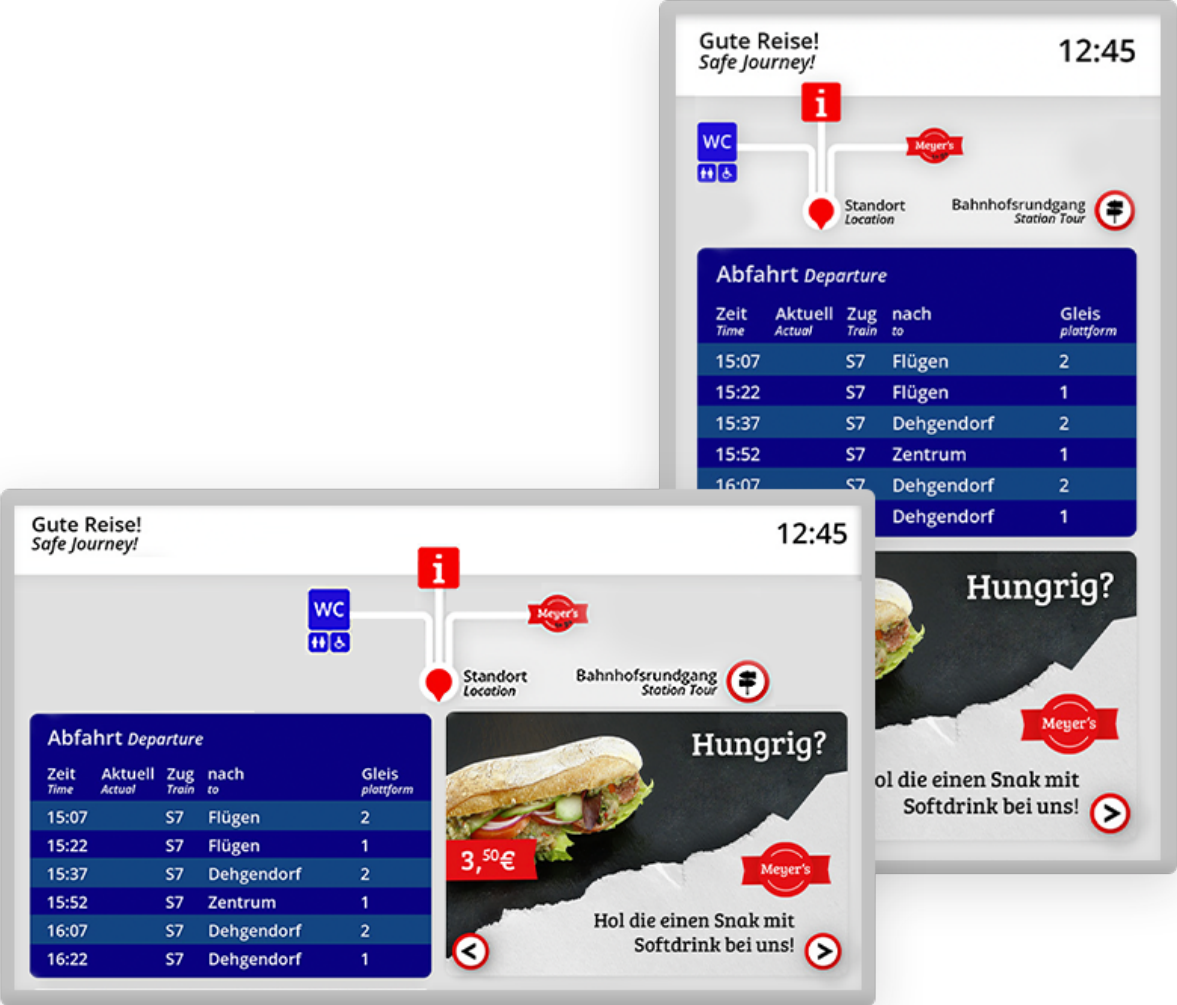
Gute Reise!
Safe Journey!

12:45

WC

Meyer's

Standort
Location

Bahnhofsrundgang
Station Tour

Abfahrt Departure

| Zeit Time | Aktuell Actual | Zug Train | nach to | Gleis plattform |
|---|---|---|---|---|
| 15:07 | | S7 | Flügen | 2 |
| 15:22 | | S7 | Flügen | 1 |
| 15:37 | | S7 | Dehgendorf | 2 |
| 15:52 | | S7 | Zentrum | 1 |
| 16:07 | | S7 | Dehgendorf | 2 |
| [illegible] | | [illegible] | Dehgendorf | 1 |

Hungrig?

Meyer's

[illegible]ol die einen Snak mit Softdrink bei uns!

Gute Reise!
Safe Journey!

12:45

WC

Meyer's

Standort
Location

Bahnhofsrundgang
Station Tour

Abfahrt Departure

| Zeit Time | Aktuell Actual | Zug Train | nach to | Gleis plattform |
|---|---|---|---|---|
| 15:07 | | S7 | Flügen | 2 |
| 15:22 | | S7 | Flügen | 1 |
| 15:37 | | S7 | Dehgendorf | 2 |
| 15:52 | | S7 | Zentrum | 1 |
| 16:07 | | S7 | Dehgendorf | 2 |
| 16:22 | | S7 | Dehgendorf | 1 |

Hungrig?

$3,^{50}€$

Meyer's

Hol die einen Snak mit Softdrink bei uns!